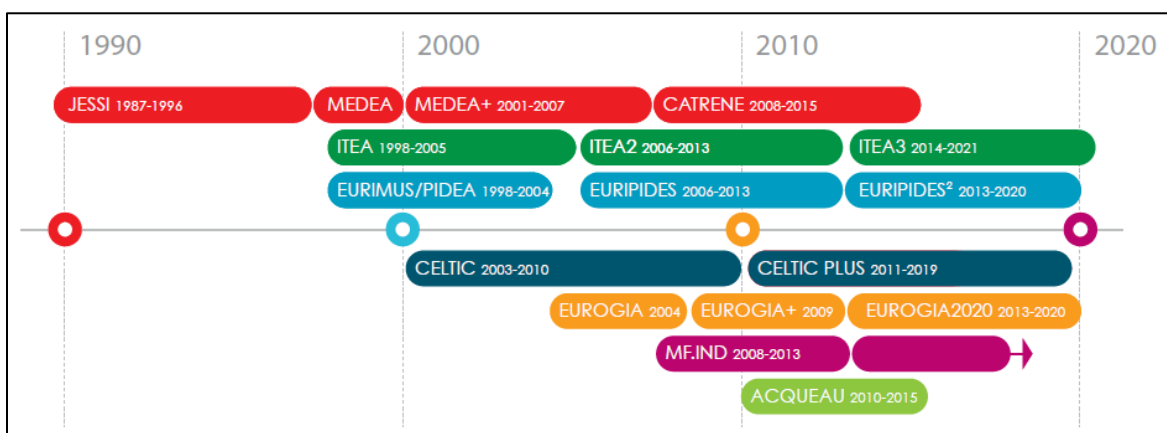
1990 2000 2010 2020

JESSI 1987-1996
MEDEA
MEDEA+ 2001-2007
CATRENE 2008-2015
ITEA 1998-2005
ITEA2 2006-2013
ITEA3 2014-2021
EURIMUS/PIDEA 1998-2004
EURIPIDES 2006-2013
EURIPIDES$^2$ 2013-2020
CELTIC 2003-2010
CELTIC PLUS 2011-2019
EUROGIA 2004
EUROGIA+ 2009
EUROGIA2020 2013-2020
MF.IND 2008-2013
ACQUEAU 2010-2015